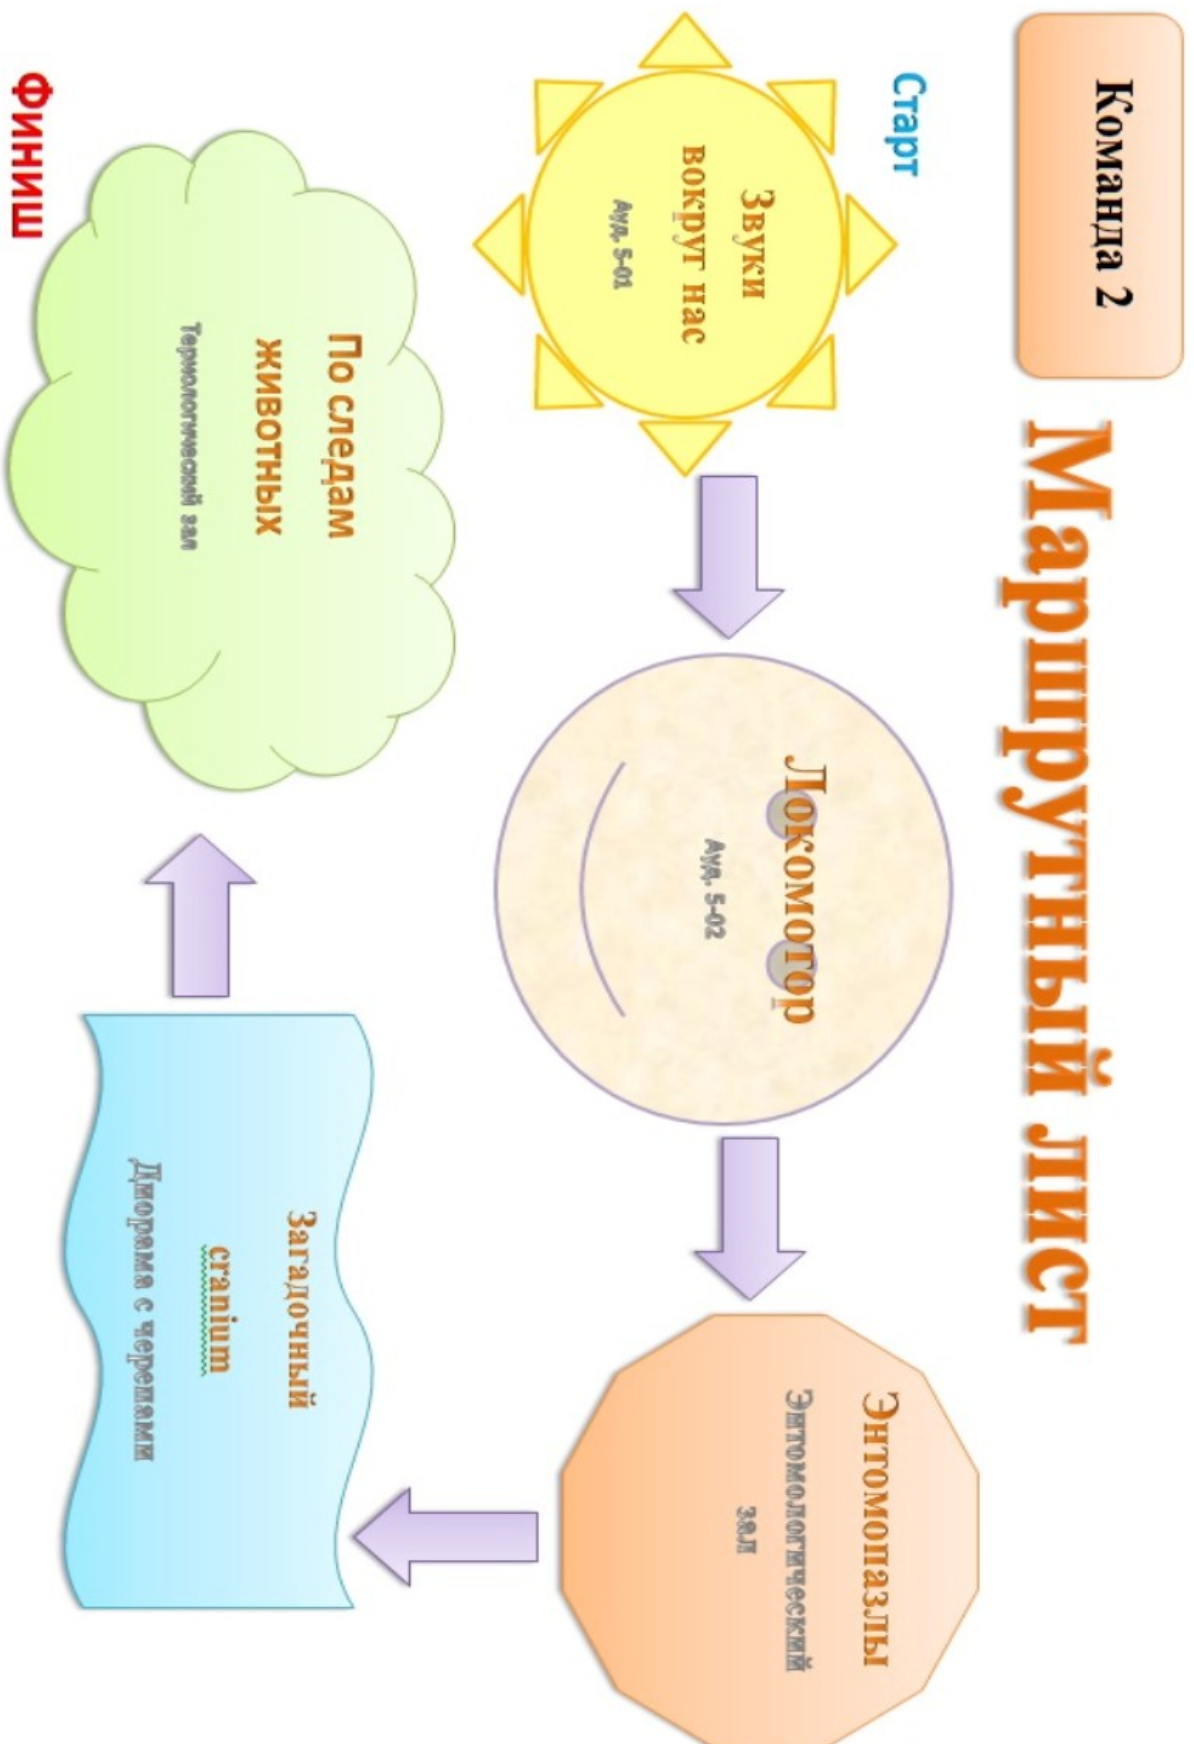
Команда 2

Маршрутный лист

Старт

Звуки вокруг нас
Ауд. 5-01

Локомотор
Ауд. 5-02

Энтомопазлы
Энтомологический зал

Загадочный cranium
Диорама с черепами

По следам животных
Териологический зал

Финиш